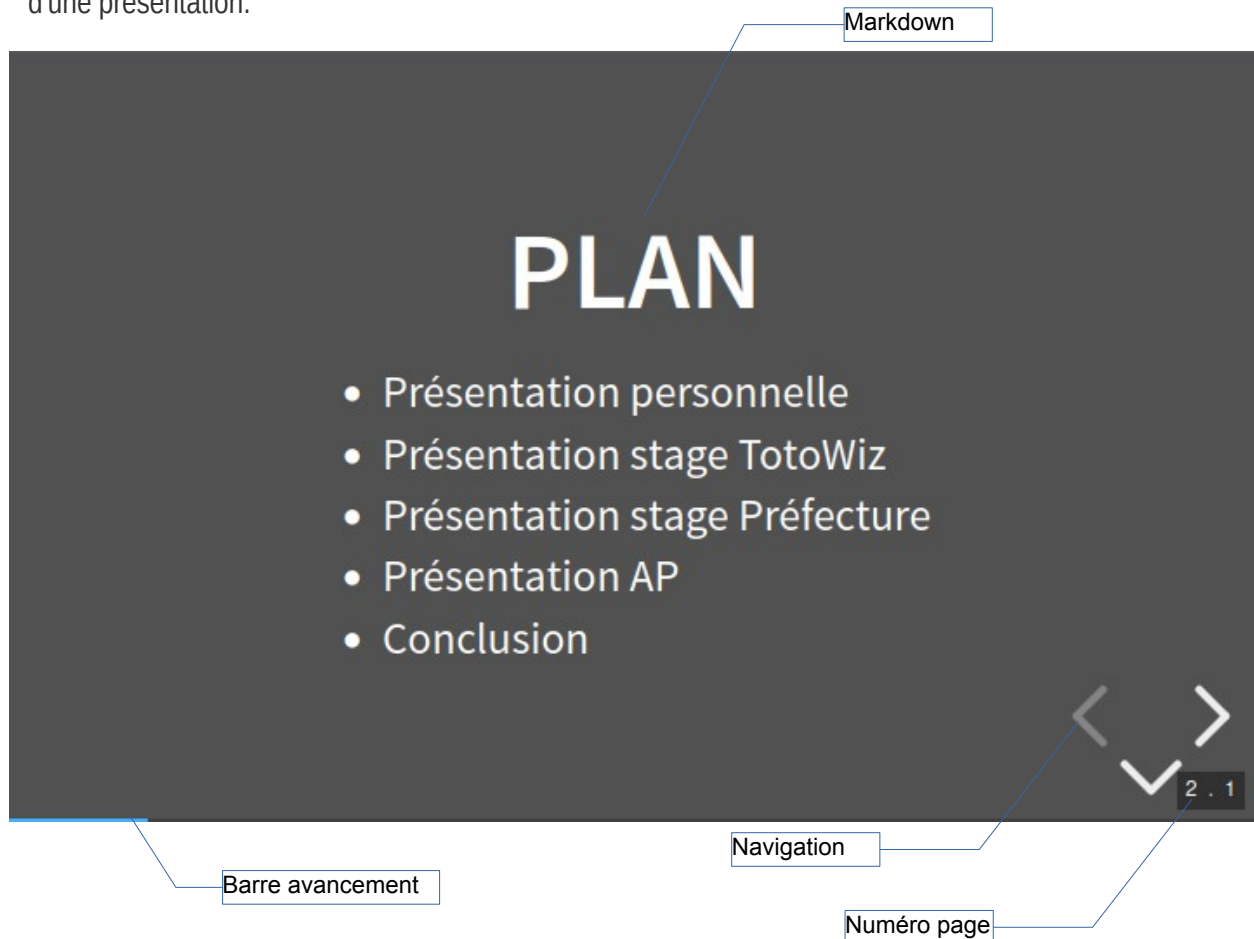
d'une présentation.

Markdown

PLAN

- Présentation personnelle
- Présentation stage TotoWiz
- Présentation stage Préfecture
- Présentation AP
- Conclusion

2 . 1

Navigation

Barre avancement

Numéro page